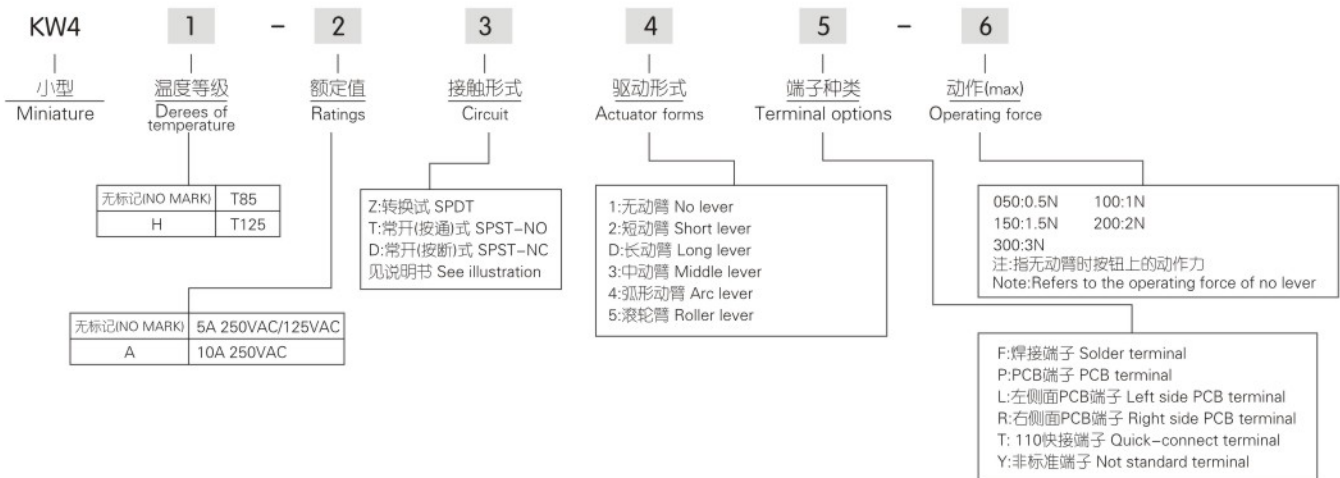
KW4 1 - 2 3 4 5 - 6

小型
Miniature

温度等级
Derees of temperature

额定值
Ratings

接触形式
Circuit

驱动形式
Actuator forms

端子种类
Terminal options

动作(max)
Operating force

| 无标记(NO MARK) | T85 |
|---|---|
| H | T125 |

| 无标记(NO MARK) | 5A 250VAC/125VAC |
|---|---|
| A | 10A 250VAC |

Z:转换试 SPDT
T:常开(按通)式 SPST-NO
D:常开(按断)式 SPST-NC
见说明书 See illustration

1:无动臂 No lever
2:短动臂 Short lever
D:长动臂 Long lever
3:中动臂 Middle lever
4:弧形动臂 Arc lever
5:滚轮臂 Roller lever

050:0.5N 100:1N
150:1.5N 200:2N
300:3N
注:指无动臂时按钮上的动作力
Note:Refers to the operating force of no lever

F:焊接端子 Solder terminal
P:PCB端子 PCB terminal
L:左侧面PCB端子 Left side PCB terminal
R:右侧面PCB端子 Right side PCB terminal
T: 110快接端子 Quick-connect terminal
Y:非标准端子 Not standard terminal